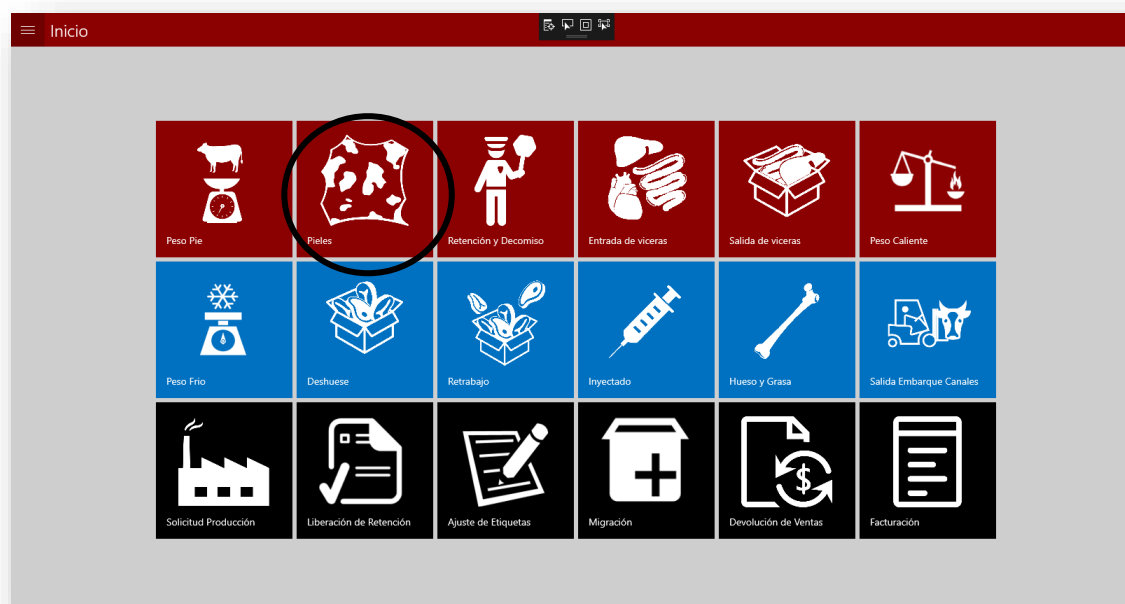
Inicio

Peso Pie
Pieles
Retención y Decomiso
Entrada de viceras
Salida de viceras
Peso Caliente

Peso Frio
Deshuese
Retrabajo
Inyectado
Hueso y Grasa
Salida Embarque Canales

Solicitud Producción
Liberación de Retención
Ajuste de Etiquetas
Migración
Devolución de Ventas
Facturación